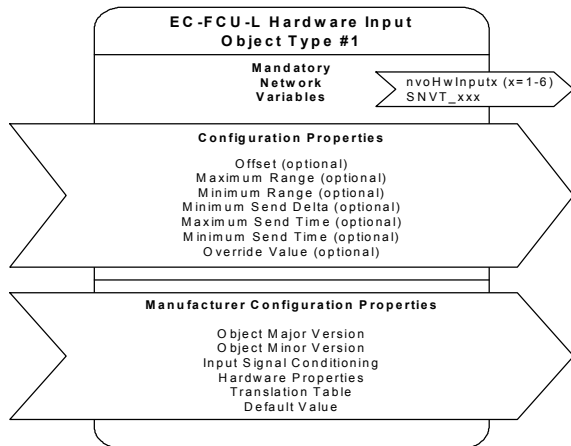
EC-FCU-L Hardware Input
Object Type #1

Mandatory
Network
Variables

nvoHwInputx (x=1-6)
SNVT_xxx

Configuration Properties

Offset (optional)
Maximum Range (optional)
Minimum Range (optional)
Minimum Send Delta (optional)
Maximum Send Time (optional)
Minimum Send Time (optional)
Override Value (optional)

Manufacturer Configuration Properties

Object Major Version
Object Minor Version
Input Signal Conditioning
Hardware Properties
Translation Table
Default Value